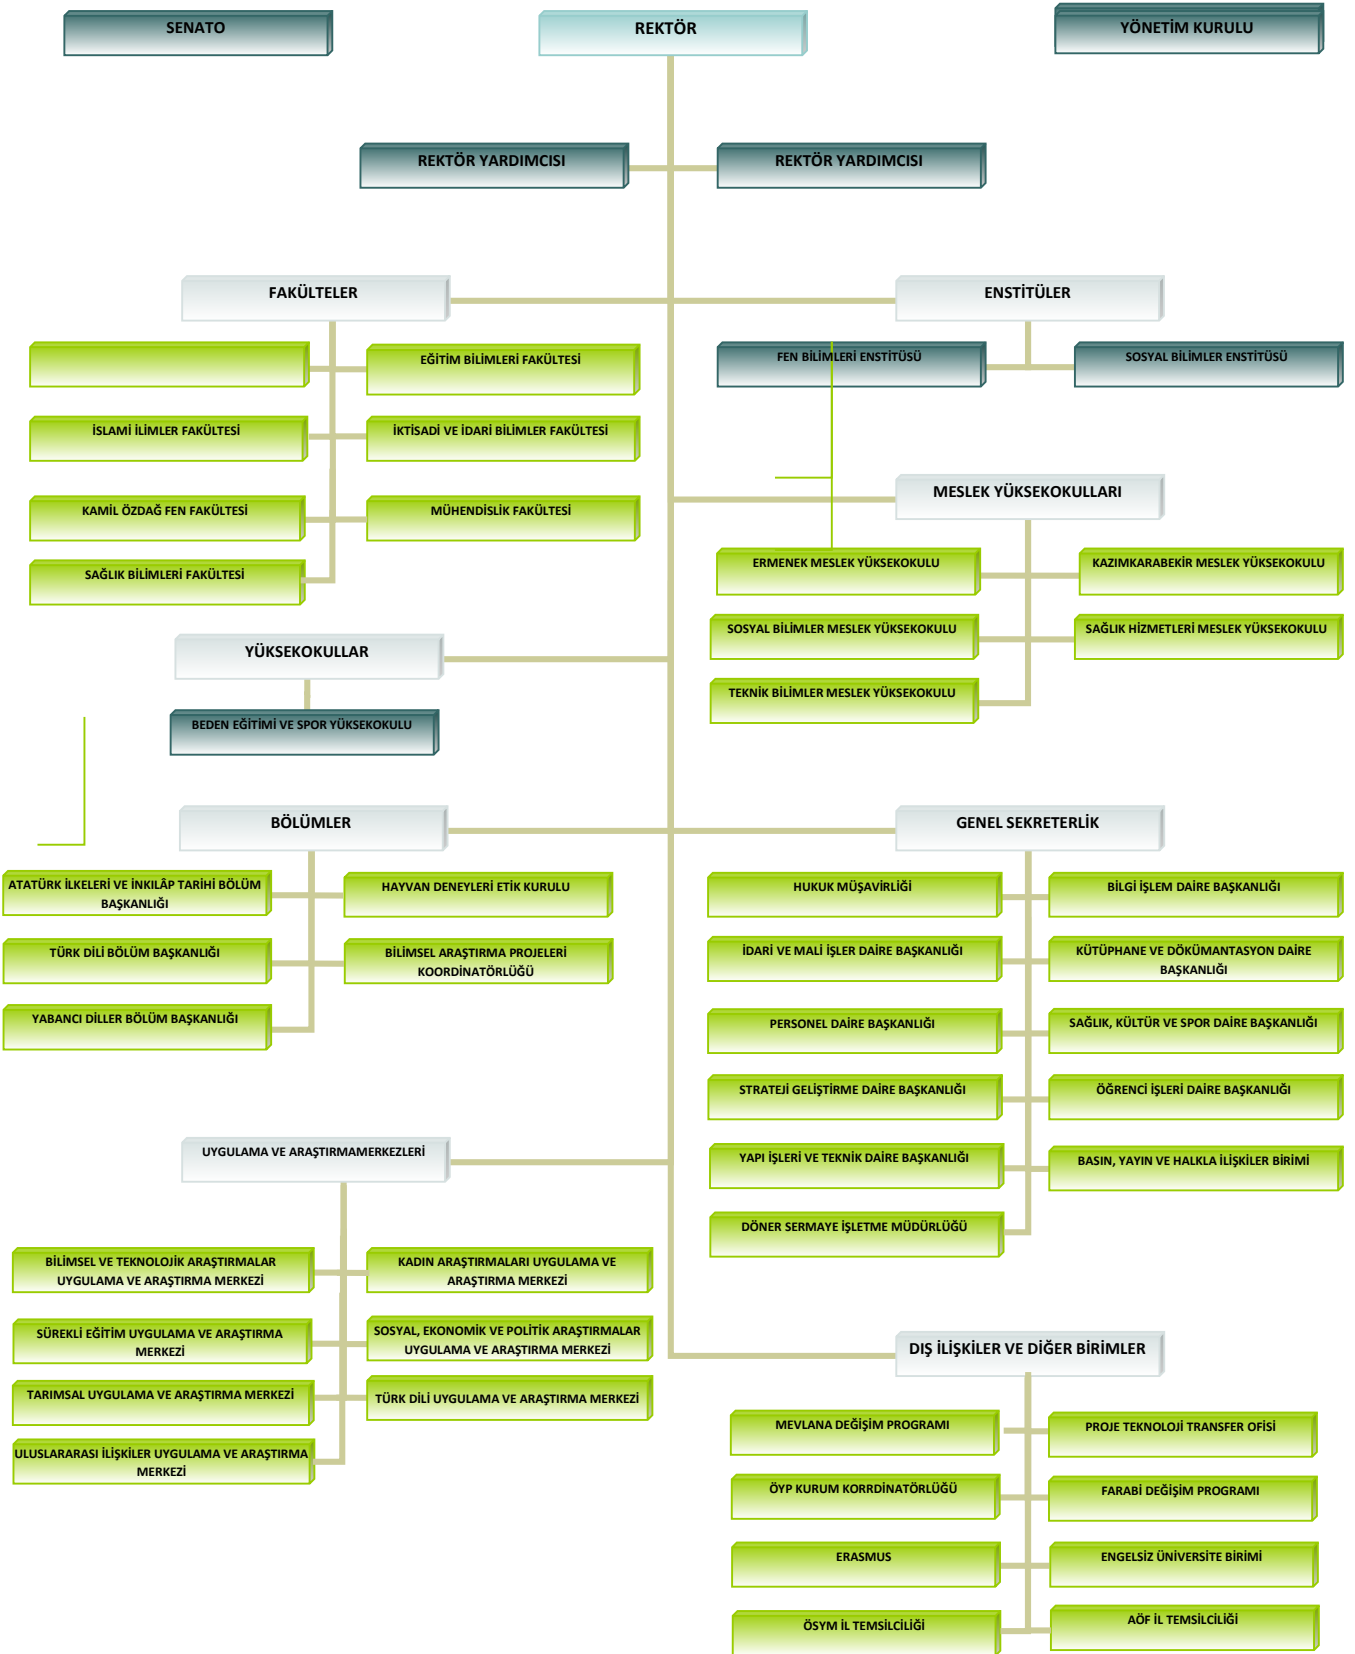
SENATO

REKTÖR

YÖNETİM KURULU

REKTÖR YARDIMCISI

REKTÖR YARDIMCISI

FAKÜLTELER

ENSTİTÜLER

EĞİTİM BİLİMLERİ FAKÜLTESİ

FEN BİLİMLERİ ENSTİTÜSÜ

SOSYAL BİLİMLER ENSTİTÜSÜ

İSLAMİ İLİMLER FAKÜLTESİ

İKTİSADİ VE İDARİ BİLİMLER FAKÜLTESİ

KAMİL ÖZDAĞ FEN FAKÜLTESİ

MÜHENDİSLİK FAKÜLTESİ

MESLEK YÜKSEKOKULLARI

SAĞLIK BİLİMLERİ FAKÜLTESİ

ERMENEK MESLEK YÜKSEKOKULU

KAZIMKARABEKİR MESLEK YÜKSEKOKULU

SOSYAL BİLİMLER MESLEK YÜKSEKOKULU

SAĞLIK HİZMETLERİ MESLEK YÜKSEKOKULU

YÜKSEKOKULLAR

TEKNİK BİLİMLER MESLEK YÜKSEKOKULU

BEDEN EĞİTİMİ VE SPOR YÜKSEKOKULU

BÖLÜMLER

GENEL SEKRETERLİK

ATATÜRK İLKELERİ VE İNKILÂP TARİHİ BÖLÜM BAŞKANLIĞI

HAYVAN DENEYLERİ ETİK KURULU

HUKUK MÜŞAVİRLİĞİ

BİLGİ İŞLEM DAİRE BAŞKANLIĞI

TÜRK DİLİ BÖLÜM BAŞKANLIĞI

BİLİMSEL ARAŞTIRMA PROJELERİ KOORDİNATÖRLÜĞÜ

İDARİ VE MALİ İŞLER DAİRE BAŞKANLIĞI

KÜTÜPHANE VE DÖKÜMANTASYON DAİRE BAŞKANLIĞI

YABANCI DİLLER BÖLÜM BAŞKANLIĞI

PERSONEL DAİRE BAŞKANLIĞI

SAĞLIK, KÜLTÜR VE SPOR DAİRE BAŞKANLIĞI

STRATEJİ GELİŞTİRME DAİRE BAŞKANLIĞI

ÖĞRENCİ İŞLERİ DAİRE BAŞKANLIĞI

UYGULAMA VE ARAŞTIRMAMERKEZLERİ

YAPI İŞLERİ VE TEKNİK DAİRE BAŞKANLIĞI

BASIN, YAYIN VE HALKLA İLİŞKİLER BİRİMİ

DÖNER SERMAYE İŞLETME MÜDÜRLÜĞÜ

BİLİMSEL VE TEKNOLOJİK ARAŞTIRMALAR UYGULAMA VE ARAŞTIRMA MERKEZİ

KADIN ARAŞTIRMALARI UYGULAMA VE ARAŞTIRMA MERKEZİ

SÜREKLİ EĞİTİM UYGULAMA VE ARAŞTIRMA MERKEZİ

SOSYAL, EKONOMİK VE POLİTİK ARAŞTIRMALAR UYGULAMA VE ARAŞTIRMA MERKEZİ

DIŞ İLİŞKİLER VE DİĞER BİRİMLER

TARIMSAL UYGULAMA VE ARAŞTIRMA MERKEZİ

TÜRK DİLİ UYGULAMA VE ARAŞTIRMA MERKEZİ

ULUSLARAASI İLİŞKİLER UYGULAMA VE ARAŞTIRMA MERKEZİ

MEVLANA DEĞİŞİM PROGRAMI

PROJE TEKNOLOJİ TRANSFER OFİSİ

ÖYP KURUM KORRDİNATÖRLÜĞÜ

FARABİ DEĞİŞİM PROGRAMI

ERASMUS

ENGELSİZ ÜNİVERSİTE BİRİMİ

ÖSYM İL TEMSİLCİLİĞİ

AÖF İL TEMSİLCİLİĞİ